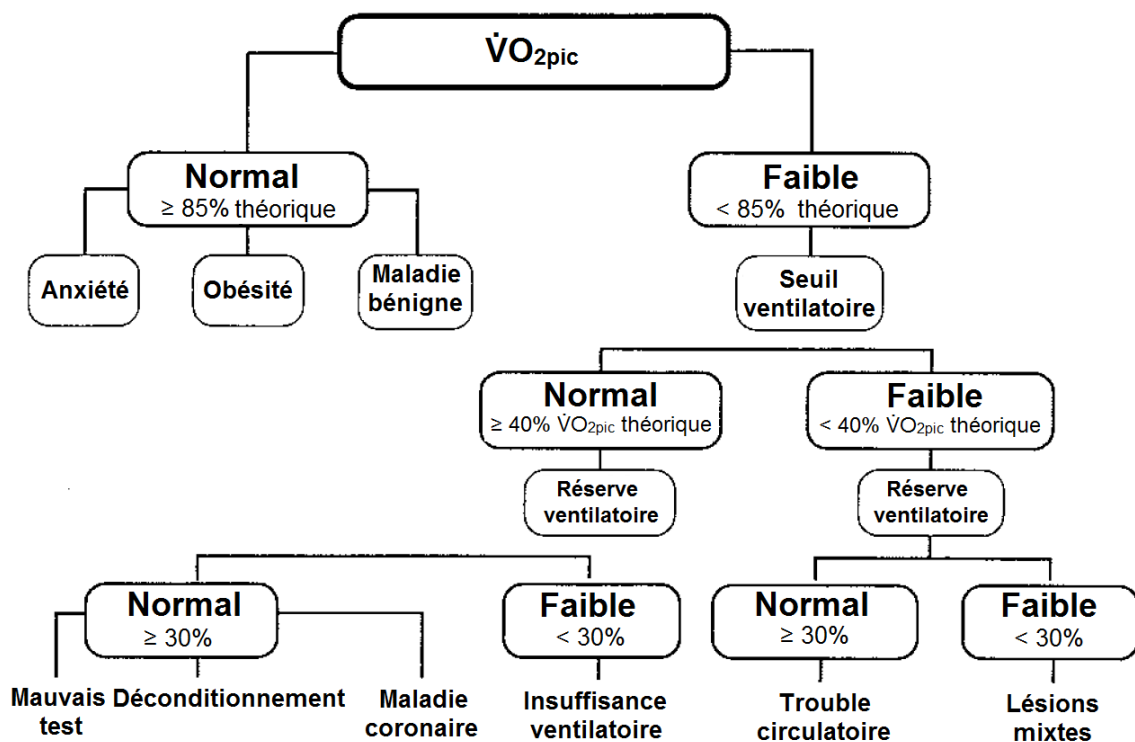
$\dot{V}O_{2pic}$

Normal
≥ 85% théorique

Faible
< 85% théorique

Anxiété

Obésité

Maladie bénigne

Seuil ventilatoire

Normal
≥ 40% $\dot{V}O_{2pic}$ théorique

Faible
< 40% $\dot{V}O_{2pic}$ théorique

Réserve ventilatoire

Réserve ventilatoire

Normal
≥ 30%

Faible
< 30%

Normal
≥ 30%

Faible
< 30%

Mauvais test

Déconditionnement

Maladie coronaire

Insuffisance ventilatoire

Trouble circulatoire

Lésions mixtes